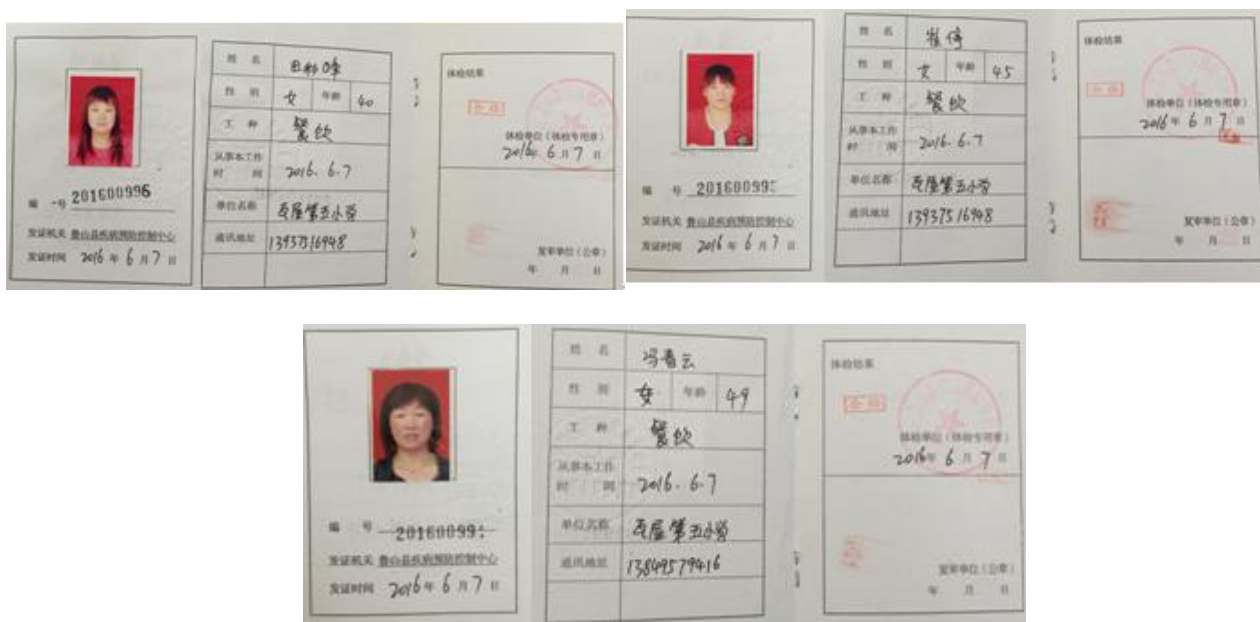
编 号 201600996

发证机关 鲁山县疾病预防控制中心

发证时间 2016 年 6 月 7 日

| 姓 名 | 田彬峰 | | |
|---|---|---|---|
| 性 别 | 女 | 年龄 | 40 |
| 工 种 | 餐饮 | | |
| 从事本工作时 间 | 2016. 6. 7 | | |
| 单位名称 | 瓦屋第五小学 | | |
| 通讯地址 | 13937516948 | | |

体检结果

合格

体检单位（体检专用章）
2016 年 6 月 7 日

复审单位（公章）
年 月 日

编 号 20160099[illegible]

发证机关 鲁山县疾病预防控制中心

发证时间 2016 年 6 月 7 日

| 姓 名 | 崔倩 | | |
|---|---|---|---|
| 性 别 | 女 | 年龄 | 45 |
| 工 种 | 餐饮 | | |
| 从事本工作时 间 | 2016. 6. 7 | | |
| 单位名称 | 瓦屋第五小学 | | |
| 通讯地址 | 13937516948 | | |

体检结果

合格

体检单位（体检专用章）
2016 年 6 月 7 日

复审单位（公章）
年 月 日

编 号 20160099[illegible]

发证机关 鲁山县疾病预防控制中心

发证时间 2016 年 6 月 7 日

| 姓 名 | 冯青云 | | |
|---|---|---|---|
| 性 别 | 女 | 年龄 | 49 |
| 工 种 | 餐饮 | | |
| 从事本工作时 间 | 2016. 6. 7 | | |
| 单位名称 | 瓦屋第五小学 | | |
| 通讯地址 | 13849579416 | | |

体检结果

合格

体检单位（体检专用章）
2016 年 6 月 7 日

复审单位（公章）
年 月 日